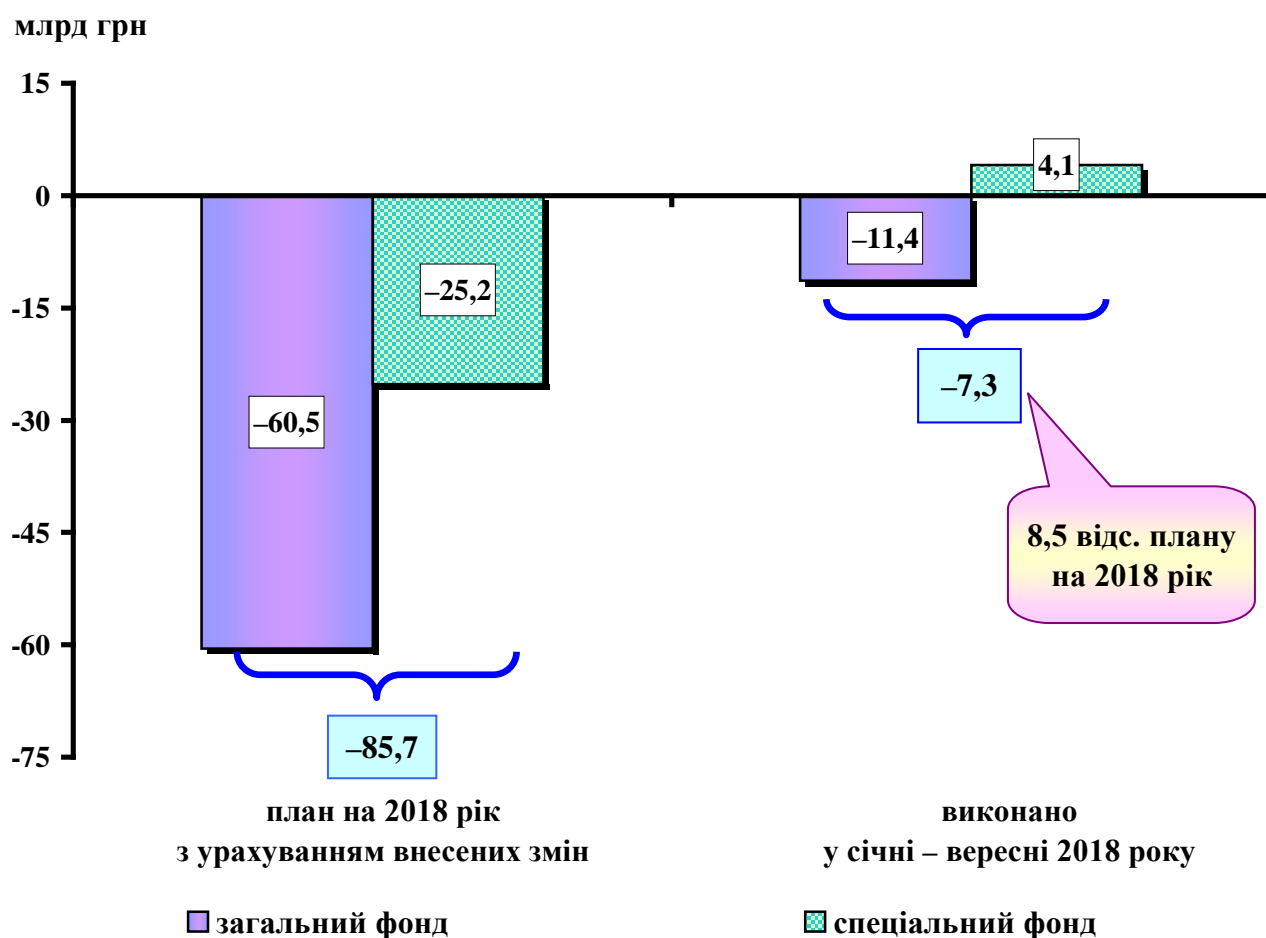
млрд грн

15
0
-15
-30
-45
-60
-75

–60,5
–25,2
–85,7

–11,4
4,1
–7,3

8,5 відс. плану на 2018 рік

план на 2018 рік
з урахуванням внесених змін

виконано
у січні – вересні 2018 року

загальний фонд
спеціальний фонд